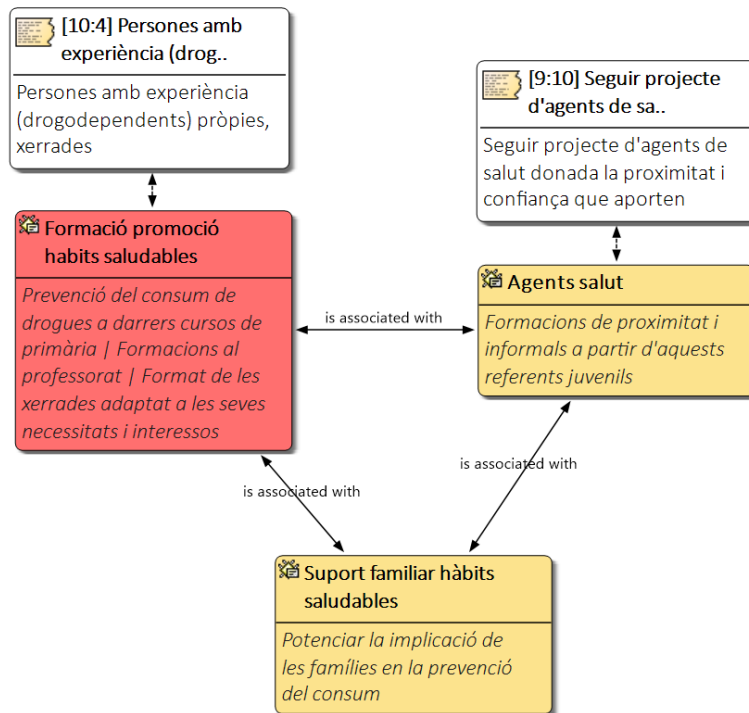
[10:4] Persones amb experiència (drog..

Persones amb experiència (drogodependents) pròpies, xerrades

[9:10] Seguir projecte d'agents de sa..

Seguir projecte d'agents de salut donada la proximitat i confiança que aporten

Formació promoció habits saludables

Prevenció del consum de drogues a darrers cursos de primària | Formacions al professorat | Format de les xerrades adaptat a les seves necessitats i interessos

is associated with

Agents salut

Formacions de proximitat i informals a partir d'aquests referents juvenils

is associated with

is associated with

Suport familiar hàbits saludables

Potenciar la implicació de les famílies en la prevenció del consum